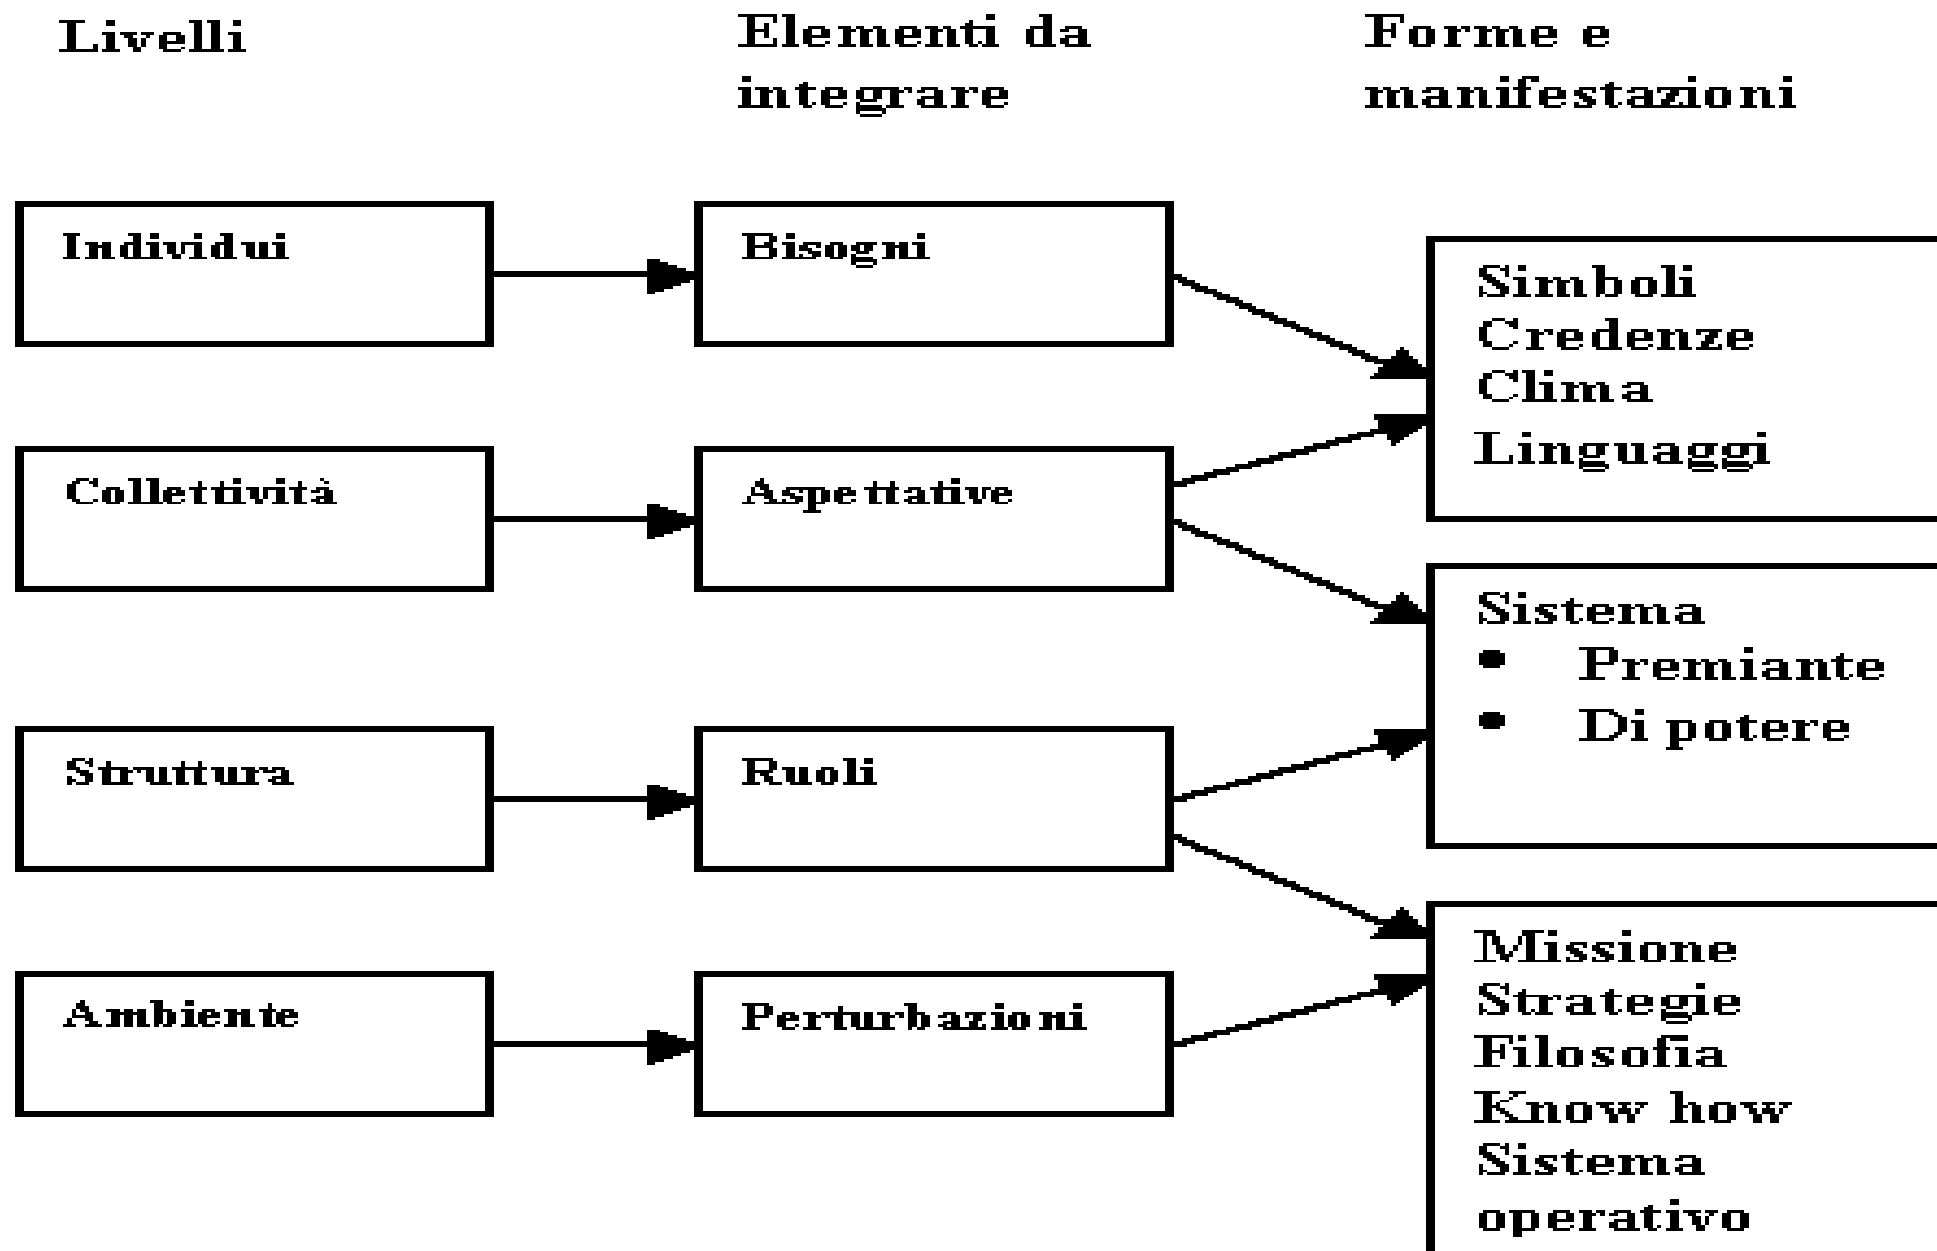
Livelli

Elementi da integrare

Forme e manifestazioni

Individui

Bisogni

Simboli
Credenze
Clima
Linguaggi

Collettività

Aspettative

Sistema
- Premiante
- Di potere

Struttura

Ruoli

Ambiente

Perturbazioni

Missione
Strategie
Filosofia
Know how
Sistema operativo